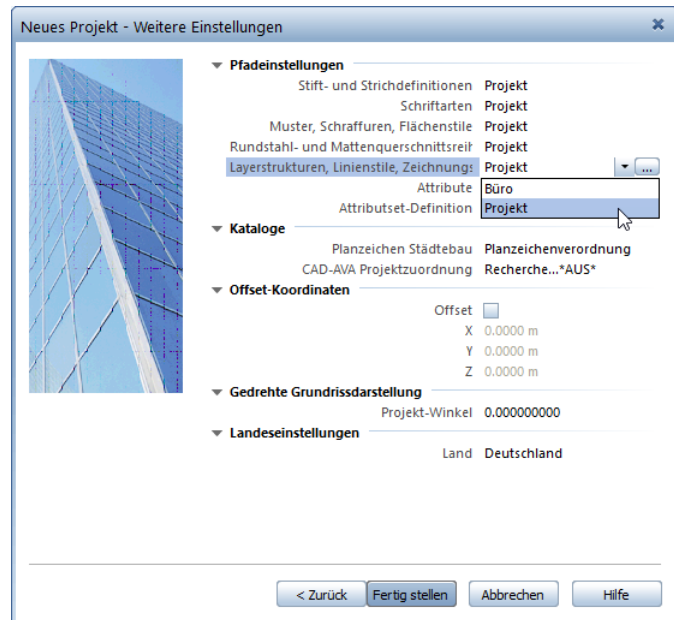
Neues Projekt - Weitere Einstellungen

Pfadeinstellungen
Stift- und Strichdefinitionen Projekt
Schriftarten Projekt
Muster, Schraffuren, Flächenstile Projekt
Rundstahl- und Mattenquerschnittsreih Projekt
Layerstrukturen, Linienstile, Zeichnungs Projekt ...
Attribute Büro
Attributset-Definition Projekt
Kataloge
Planzeichen Städtebau Planzeichenverordnung
CAD-AVA Projektzuordnung Recherche...*AUS*
Offset-Koordinaten
Offset
X 0.0000 m
Y 0.0000 m
Z 0.0000 m
Gedrehte Grundrissdarstellung
Projekt-Winkel 0.000000000
Landeseinstellungen
Land Deutschland

< Zurück Fertig stellen Abbrechen Hilfe